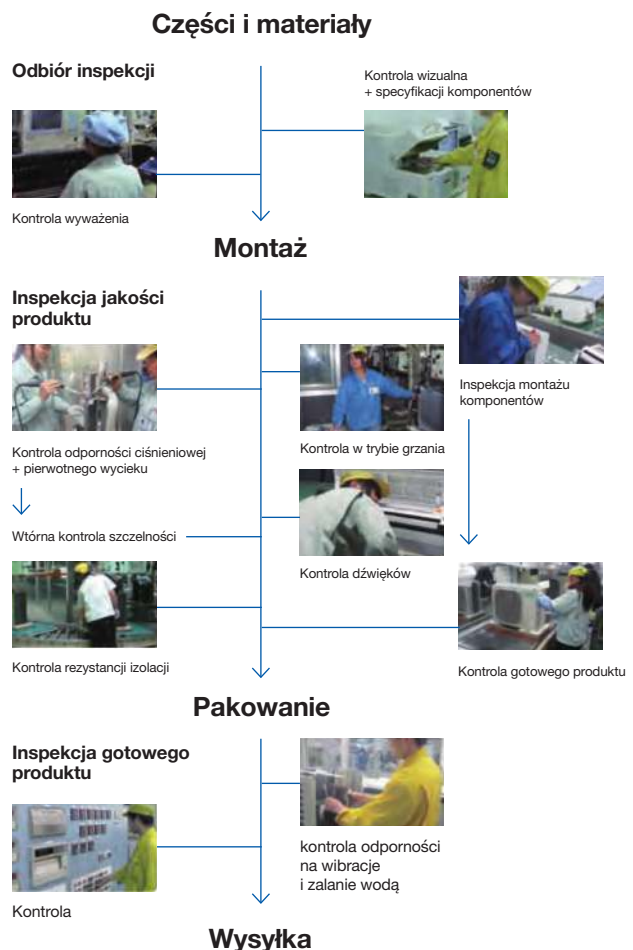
Części i materiały

Odbiór inspekcji

Kontrola wizualna + specyfikacji komponentów

Kontrola wyważenia

Montaż

Inspekcja jakości produktu

Inspekcja montażu komponentów

Kontrola w trybie grzania

Kontrola odporności ciśnieniowej + pierwotnego wycieku

Wtórna kontrola szczelności

Kontrola dźwięków

Kontrola rezystancji izolacji

Kontrola gotowego produktu

Pakowanie

Inspekcja gotowego produktu

kontrola odporności na wibracje i zalanie wodą

Kontrola

Wysyłka